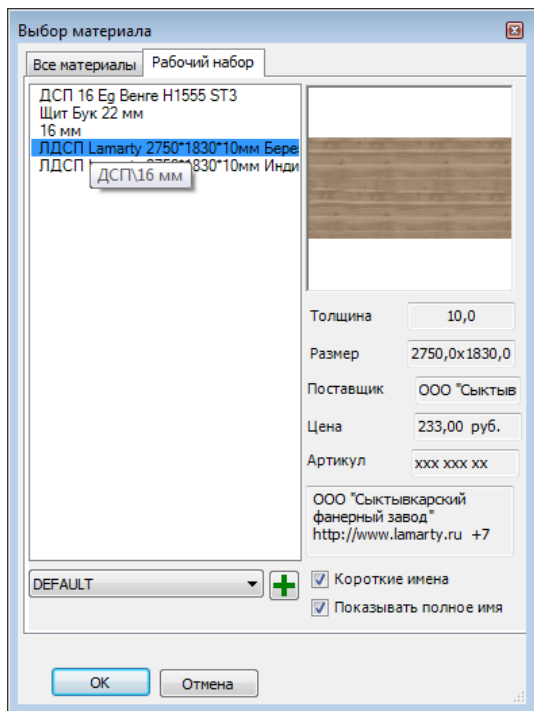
Выбор материала

Все материалы | Рабочий набор

ДСП 16 Eg Венге H1555 ST3
Щит Бук 22 мм
16 мм
ЛДСП Lamarty 2750*1830*10мм Бере
ЛДСП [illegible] 2750*1830*10мм Инди
ДСП\16 мм

Толщина | 10,0
Размер | 2750,0x1830,0
Поставщик | ООО "Сыктыв
Цена | 233,00 руб.
Артикул | xxx xxx xx

ООО "Сыктывкарский фанерный завод" http://www.lamarty.ru +7

DEFAULT

Короткие имена
Показывать полное имя

OK
Отмена